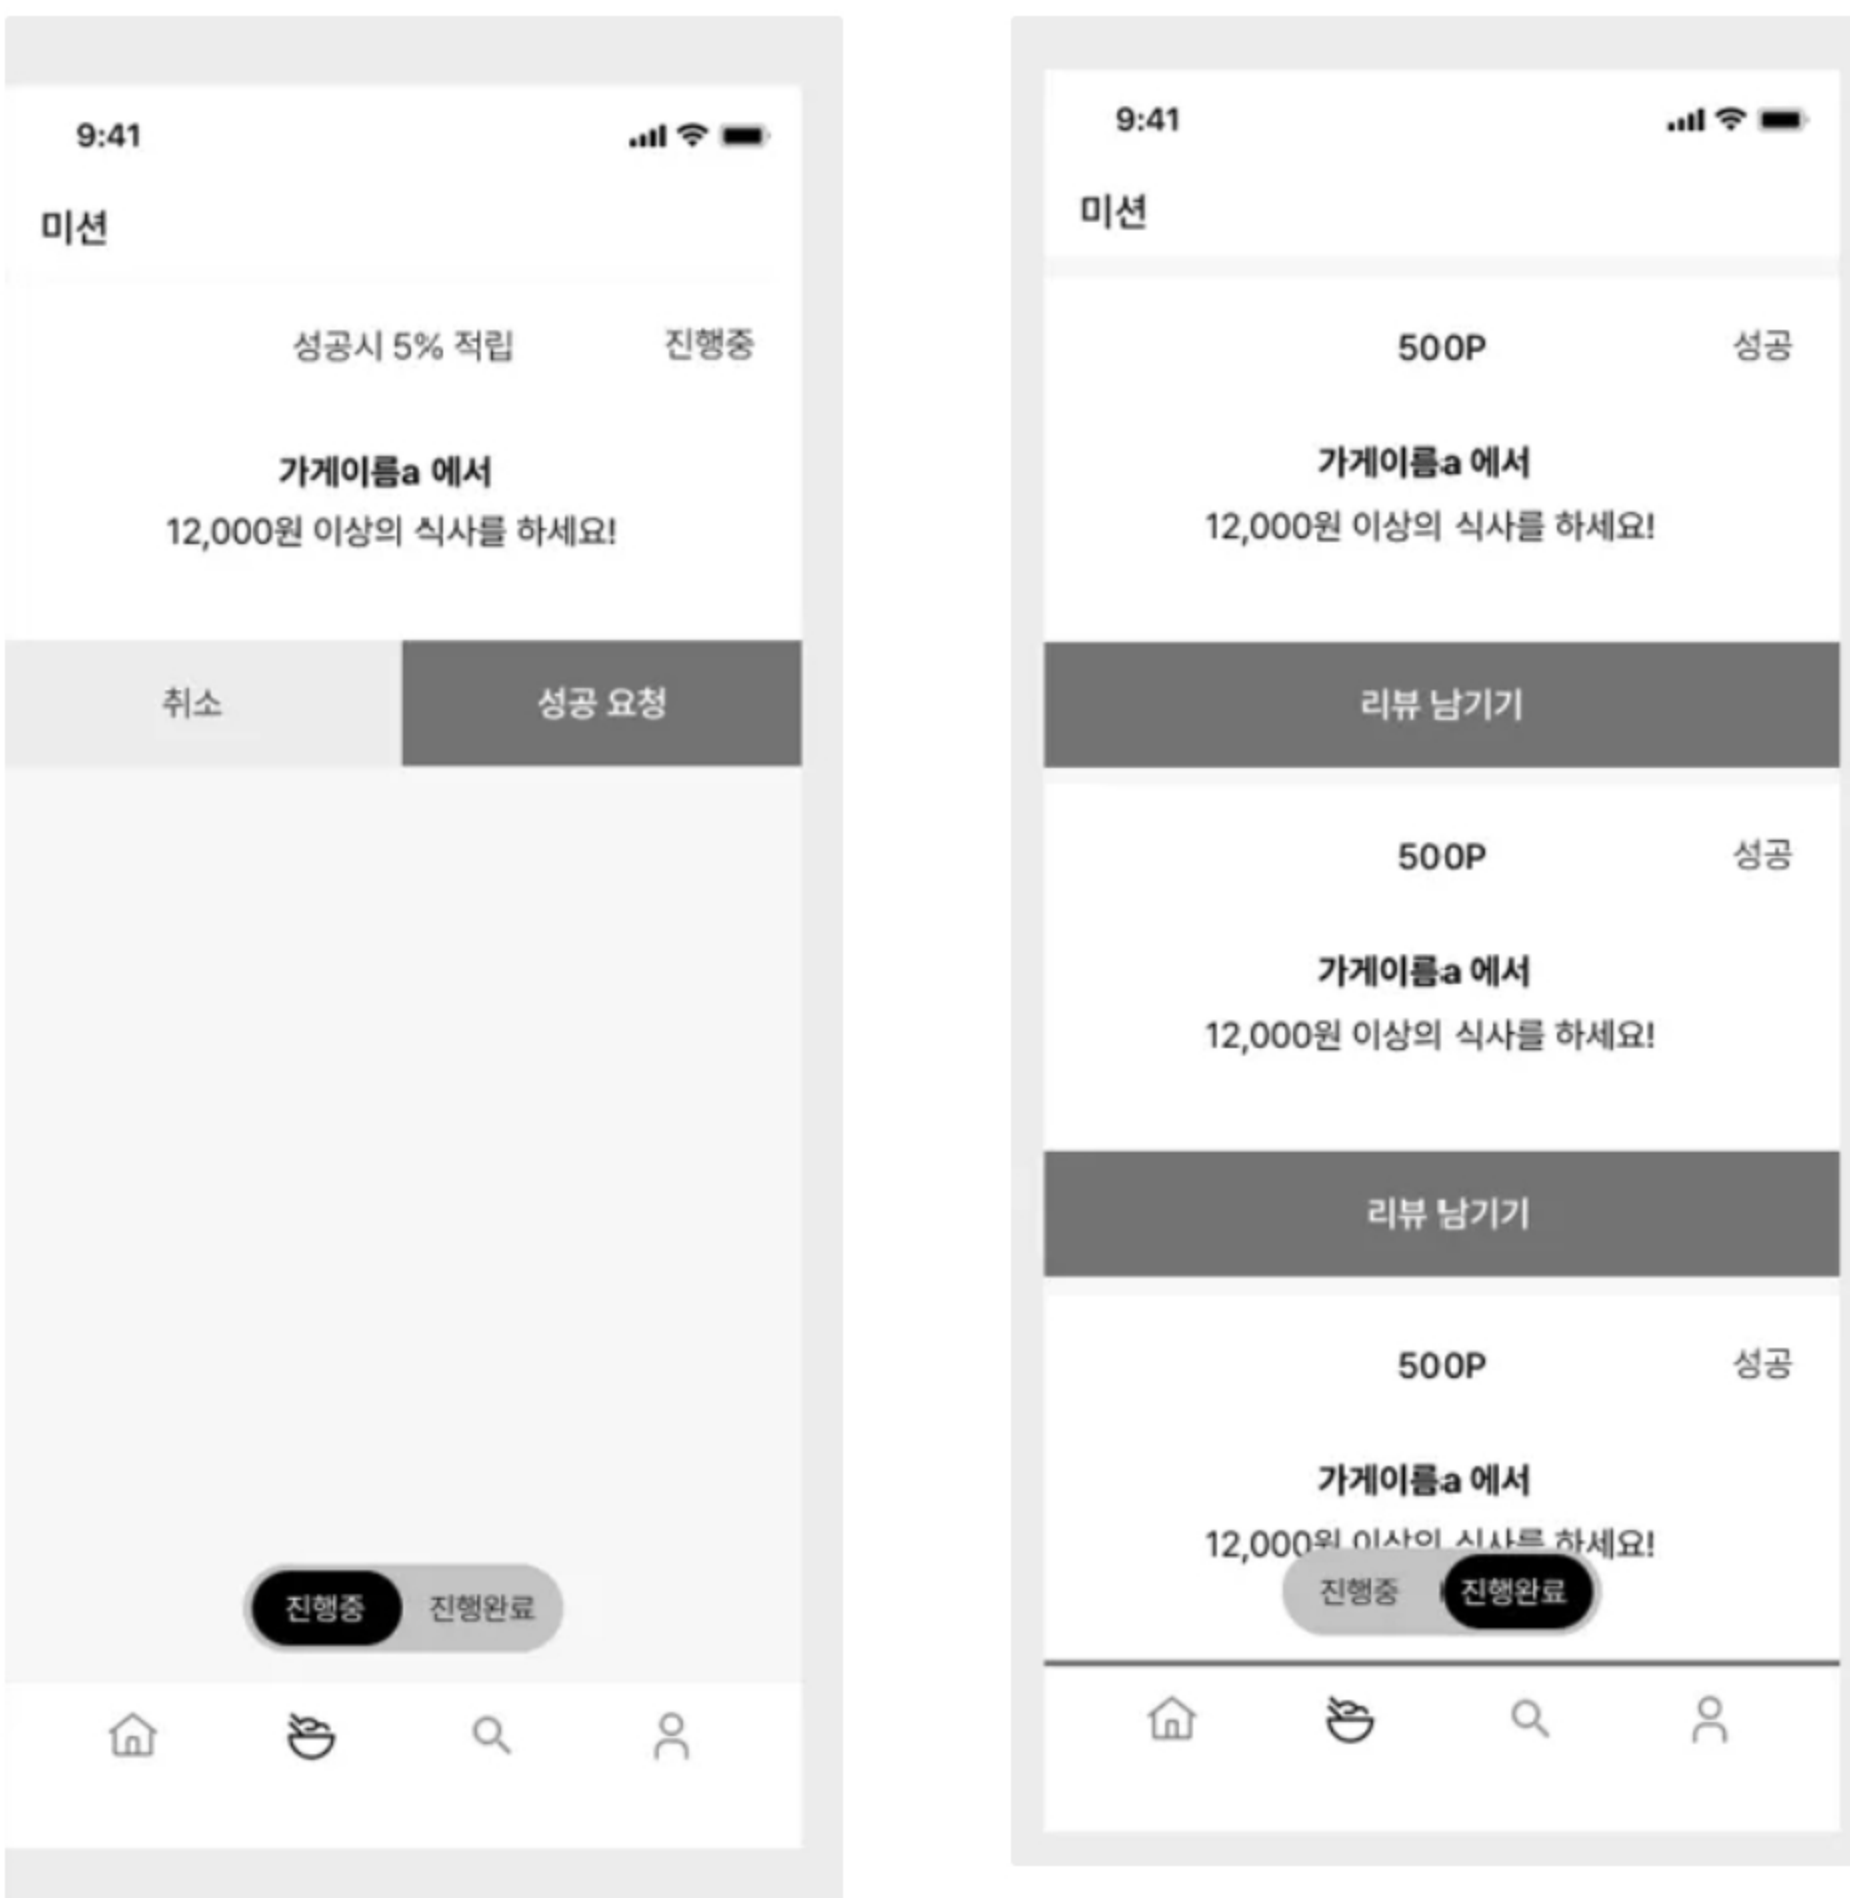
9:41

미션

성공시 5% 적립

진행중

가게이름a 에서
12,000원 이상의 식사를 하세요!

취소

성공 요청

진행중 진행완료

9:41

미션

500P

성공

가게이름a 에서
12,000원 이상의 식사를 하세요!

리뷰 남기기

500P

성공

가게이름a 에서
12,000원 이상의 식사를 하세요!

리뷰 남기기

500P

성공

가게이름a 에서
12,000원 이상의 식사를 하세요!

진행중 진행완료